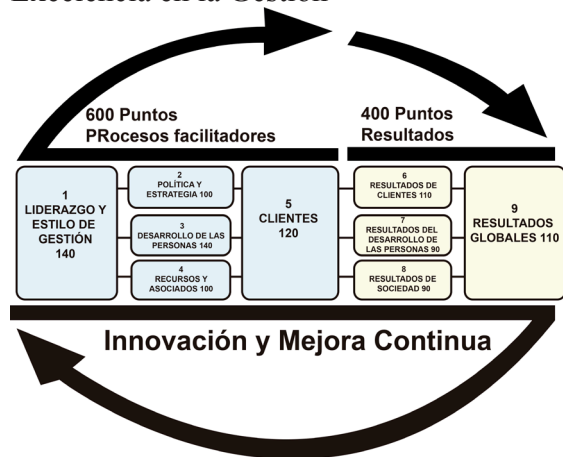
Excelencia en la Gestión

600 Puntos
PRocesos facilitadores

400 Puntos
Resultados

1
LIDERAZGO Y ESTILO DE GESTIÓN
140

2
POLÍTICA Y ESTRATEGIA 100

3
DESARROLLO DE LAS PERSONAS 140

4
RECURSOS Y ASOCIADOS 100

5
CLIENTES
120

6
RESULTADOS DE CLIENTES 110

7
RESULTADOS DEL DESARROLLO DE LAS PERSONAS 90

8
RESULTADOS DE SOCIEDAD 90

9
RESULTADOS GLOBALES 110

Innovación y Mejora Continua